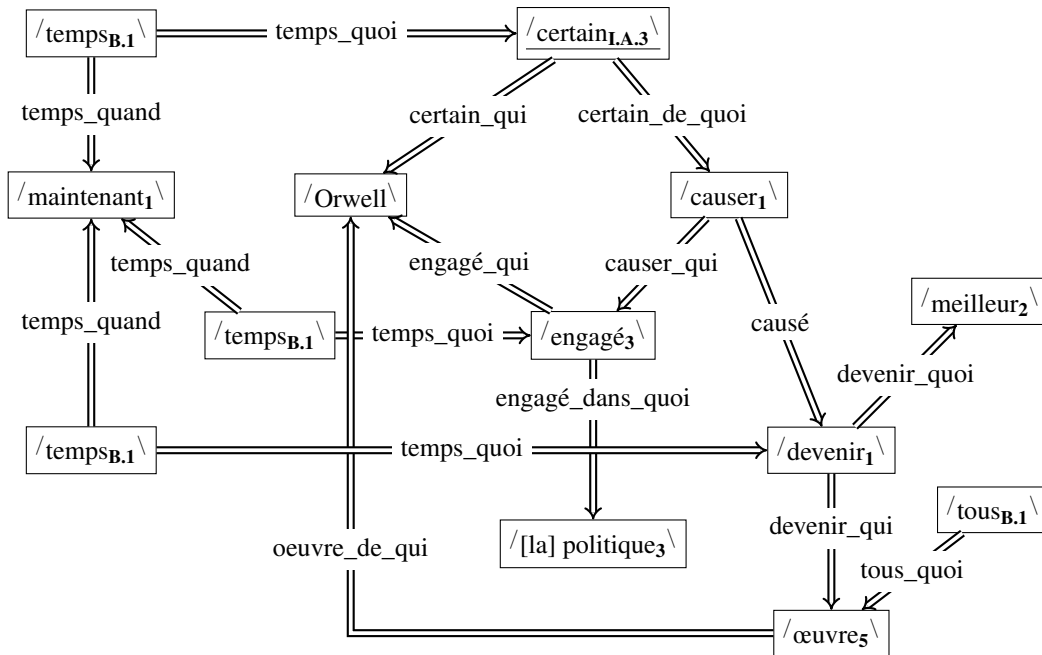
$/\text{temps}_{\textbf{B.1}}\backslash$

temps_quoi

$/\underline{\text{certain}_{\textbf{I.A.3}}}\backslash$

temps_quand

certain_qui

certain_de_quoi

$/\text{maintenant}_{\textbf{1}}\backslash$

$/\text{Orwell}\backslash$

$/\text{causer}_{\textbf{1}}\backslash$

temps_quand

engagé_qui

causer_qui

$/\text{meilleur}_{\textbf{2}}\backslash$

temps_quand

$/\text{temps}_{\textbf{B.1}}\backslash$

temps_quoi

$/\text{engagé}_{\textbf{3}}\backslash$

causé

devenir_quoi

engagé_dans_quoi

$/\text{temps}_{\textbf{B.1}}\backslash$

temps_quoi

$/\text{devenir}_{\textbf{1}}\backslash$

devenir_qui

$/\text{tous}_{\textbf{B.1}}\backslash$

oeuvre_de_qui

$/\text{[la] politique}_{\textbf{3}}\backslash$

tous_quoi

$/\text{œuvre}_{\textbf{5}}\backslash$